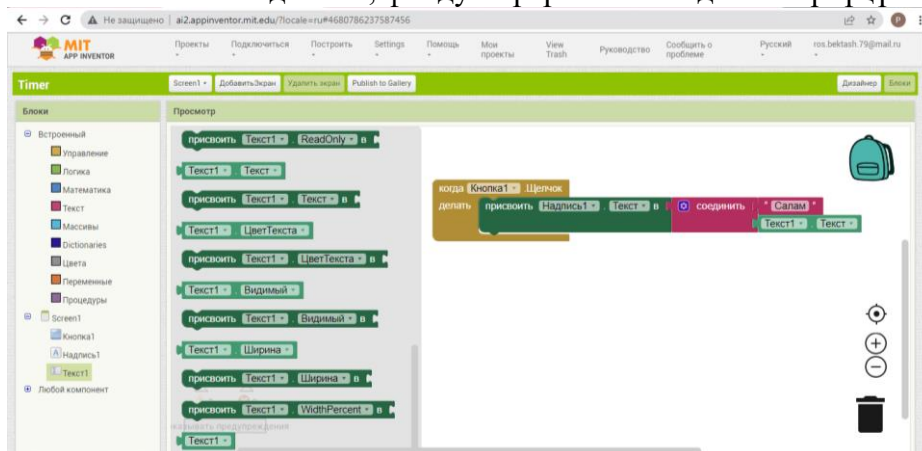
Не защищено | ai2.appinventor.mit.edu/?locale=ru#4680786237587456

MIT APP INVENTOR

Проекты Подключиться Построить Settings Помощь Мои проекты View Trash Руководство Сообщить о проблеме Русский ros.bektash.79@mail.ru

Timer

Screen1 Добавить Экран Удалить экран Publish to Gallery

Дизайнер Блоки

Блоки

Встроенный
Управление
Логика
Математика
Текст
Массивы
Dictionaries
Цвета
Переменные
Процедуры
Screen1
Кнопка1
Надпись1
Текст1
Любой компонент

Просмотр

присвоить Текст1 ReadOnly в
Текст1 Текст
присвоить Текст1 Текст в
Текст1 ЦветТекста
присвоить Текст1 ЦветТекста в
Текст1 Видимый
присвоить Текст1 Видимый в
Текст1 Ширина
присвоить Текст1 Ширина в
присвоить Текст1 WidthPercent в
Текст1

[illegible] предупреждения

когда Кнопка1 Щелчок
делать присвоить Надпись1 Текст в соединить " Салам "
Текст1 Текст